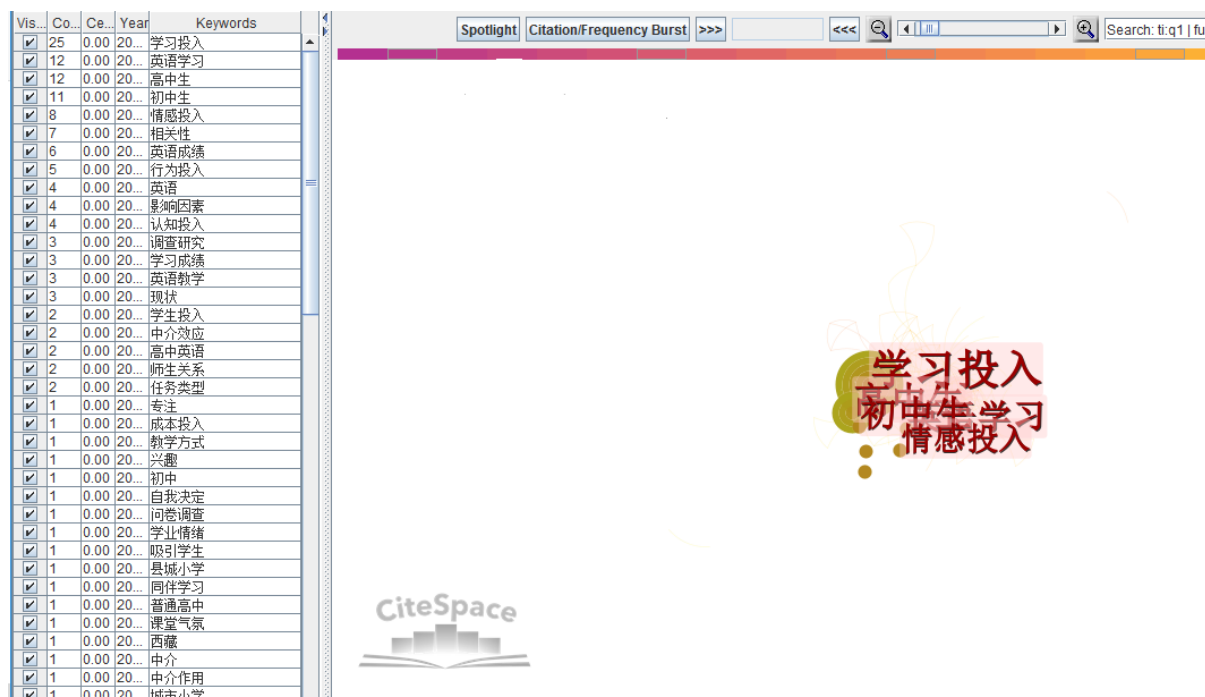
| Vis... | Co... | Ce... | Year | Keywords |
|---|---|---|---|---|
| ✔ | 25 | 0.00 | 20... | 学习投入 |
| ✔ | 12 | 0.00 | 20... | 英语学习 |
| ✔ | 12 | 0.00 | 20... | 高中生 |
| ✔ | 11 | 0.00 | 20... | 初中生 |
| ✔ | 8 | 0.00 | 20... | 情感投入 |
| ✔ | 7 | 0.00 | 20... | 相关性 |
| ✔ | 6 | 0.00 | 20... | 英语成绩 |
| ✔ | 5 | 0.00 | 20... | 行为投入 |
| ✔ | 4 | 0.00 | 20... | 英语 |
| ✔ | 4 | 0.00 | 20... | 影响因素 |
| ✔ | 4 | 0.00 | 20... | 认知投入 |
| ✔ | 3 | 0.00 | 20... | 调查研究 |
| ✔ | 3 | 0.00 | 20... | 学习成绩 |
| ✔ | 3 | 0.00 | 20... | 英语教学 |
| ✔ | 3 | 0.00 | 20... | 现状 |
| ✔ | 2 | 0.00 | 20... | 学生投入 |
| ✔ | 2 | 0.00 | 20... | 中介效应 |
| ✔ | 2 | 0.00 | 20... | 高中英语 |
| ✔ | 2 | 0.00 | 20... | 师生关系 |
| ✔ | 2 | 0.00 | 20... | 任务类型 |
| ✔ | 1 | 0.00 | 20... | 专注 |
| ✔ | 1 | 0.00 | 20... | 成本投入 |
| ✔ | 1 | 0.00 | 20... | 教学方式 |
| ✔ | 1 | 0.00 | 20... | 兴趣 |
| ✔ | 1 | 0.00 | 20... | 初中 |
| ✔ | 1 | 0.00 | 20... | 自我决定 |
| ✔ | 1 | 0.00 | 20... | 问卷调查 |
| ✔ | 1 | 0.00 | 20... | 学业情绪 |
| ✔ | 1 | 0.00 | 20... | 吸引学生 |
| ✔ | 1 | 0.00 | 20... | 县城小学 |
| ✔ | 1 | 0.00 | 20... | 同伴学习 |
| ✔ | 1 | 0.00 | 20... | 普通高中 |
| ✔ | 1 | 0.00 | 20... | 课堂气氛 |
| ✔ | 1 | 0.00 | 20... | 西藏 |
| ✔ | 1 | 0.00 | 20... | 中介 |
| ✔ | 1 | 0.00 | 20... | 中介作用 |
| ✔ | 1 | 0.00 | 20... | 城市小学 |

Spotlight Citation/Frequency Burst >>> <<< Search: ti:q1 | fu

学习投入
高中生
初中生 学习
情感投入

CiteSpace